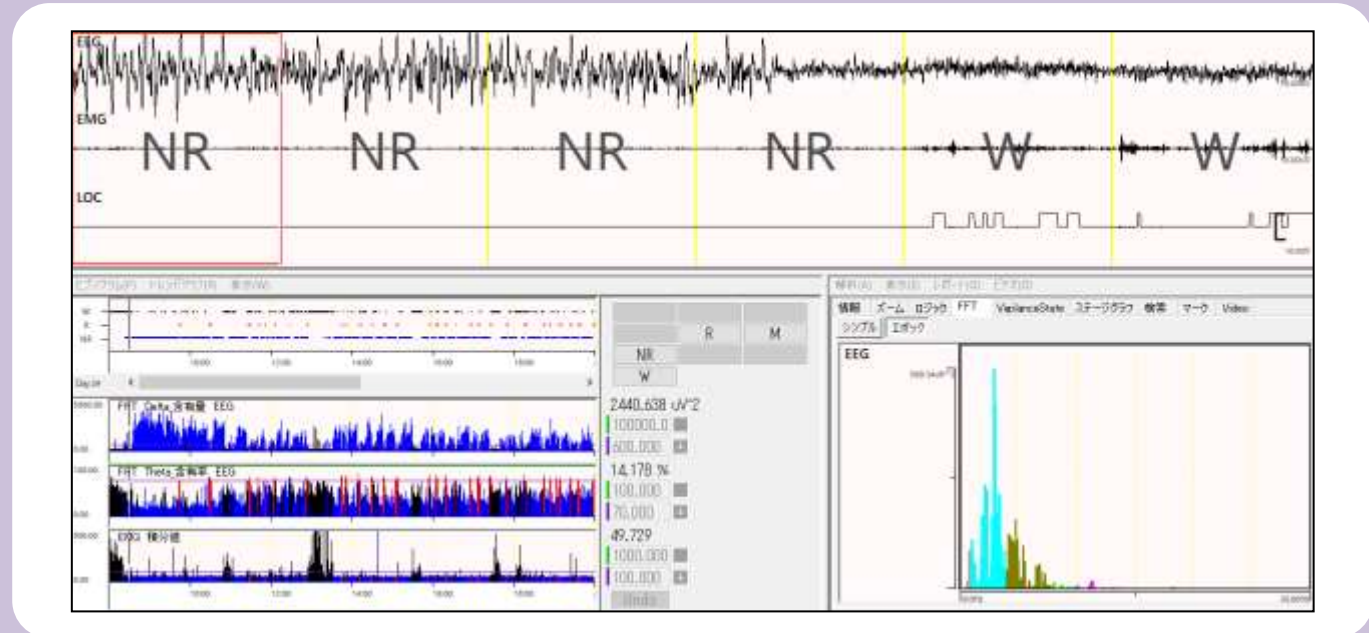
EEG
EMG
NR NR NR NR W W
LOC

ヒプノグラム(P) トレンドグラフ(T) 表示(V)
W
R
NR
10:00 12:00 14:00 16:00 18:00
Day:

FFT Delta 含有量 EEG
FFT Theta 含有率 EEG
EEG 積分値
10:00 12:00 14:00 16:00 18:00

R M
NR
W
2440.638 uV^2
100000.0
500.000
14.178 %
100.000
70.000
49.729
1000.000
100.000
Undo

解析(A) 表示(V) レポート(R) ヘルプ(H)
情報 ズーム ロジック FFT VigilanceState ステージグラフ 概要 マーク Video
シングル エポック
EEG